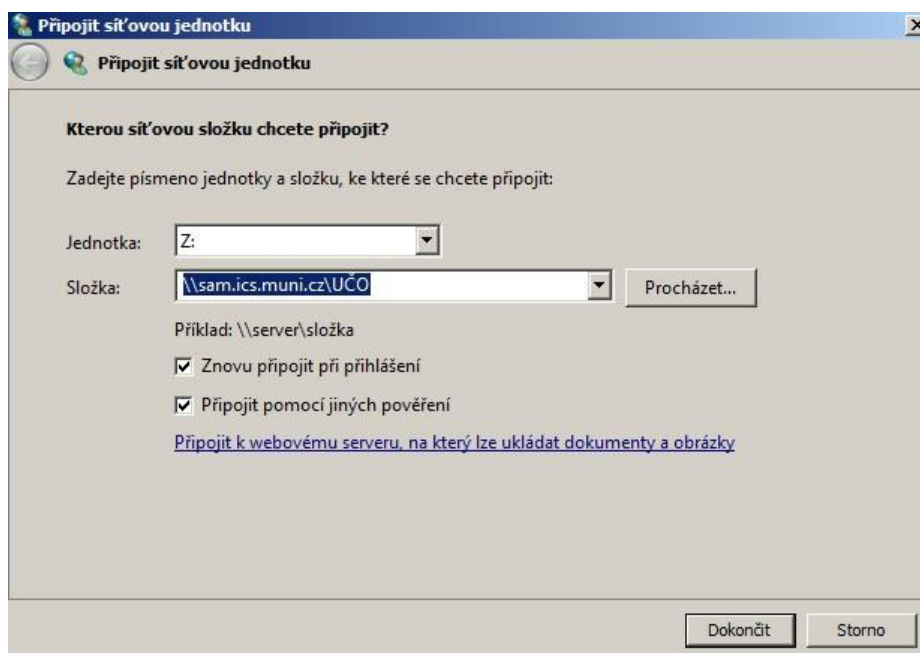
Připojit síťovou jednotku

Připojit síťovou jednotku

Kterou síťovou složku chcete připojit?

Zadejte písmeno jednotky a složku, ke které se chcete připojit:

Jednotka: Z:

Složka: \\sam.ics.muni.cz\UČO

Procházet...

Příklad: \\server\složka

Znovu připojit při přihlášení

Připojit pomocí jiných pověření

Připojit k webovému serveru, na který lze ukládat dokumenty a obrázky

Dokončit

Storno